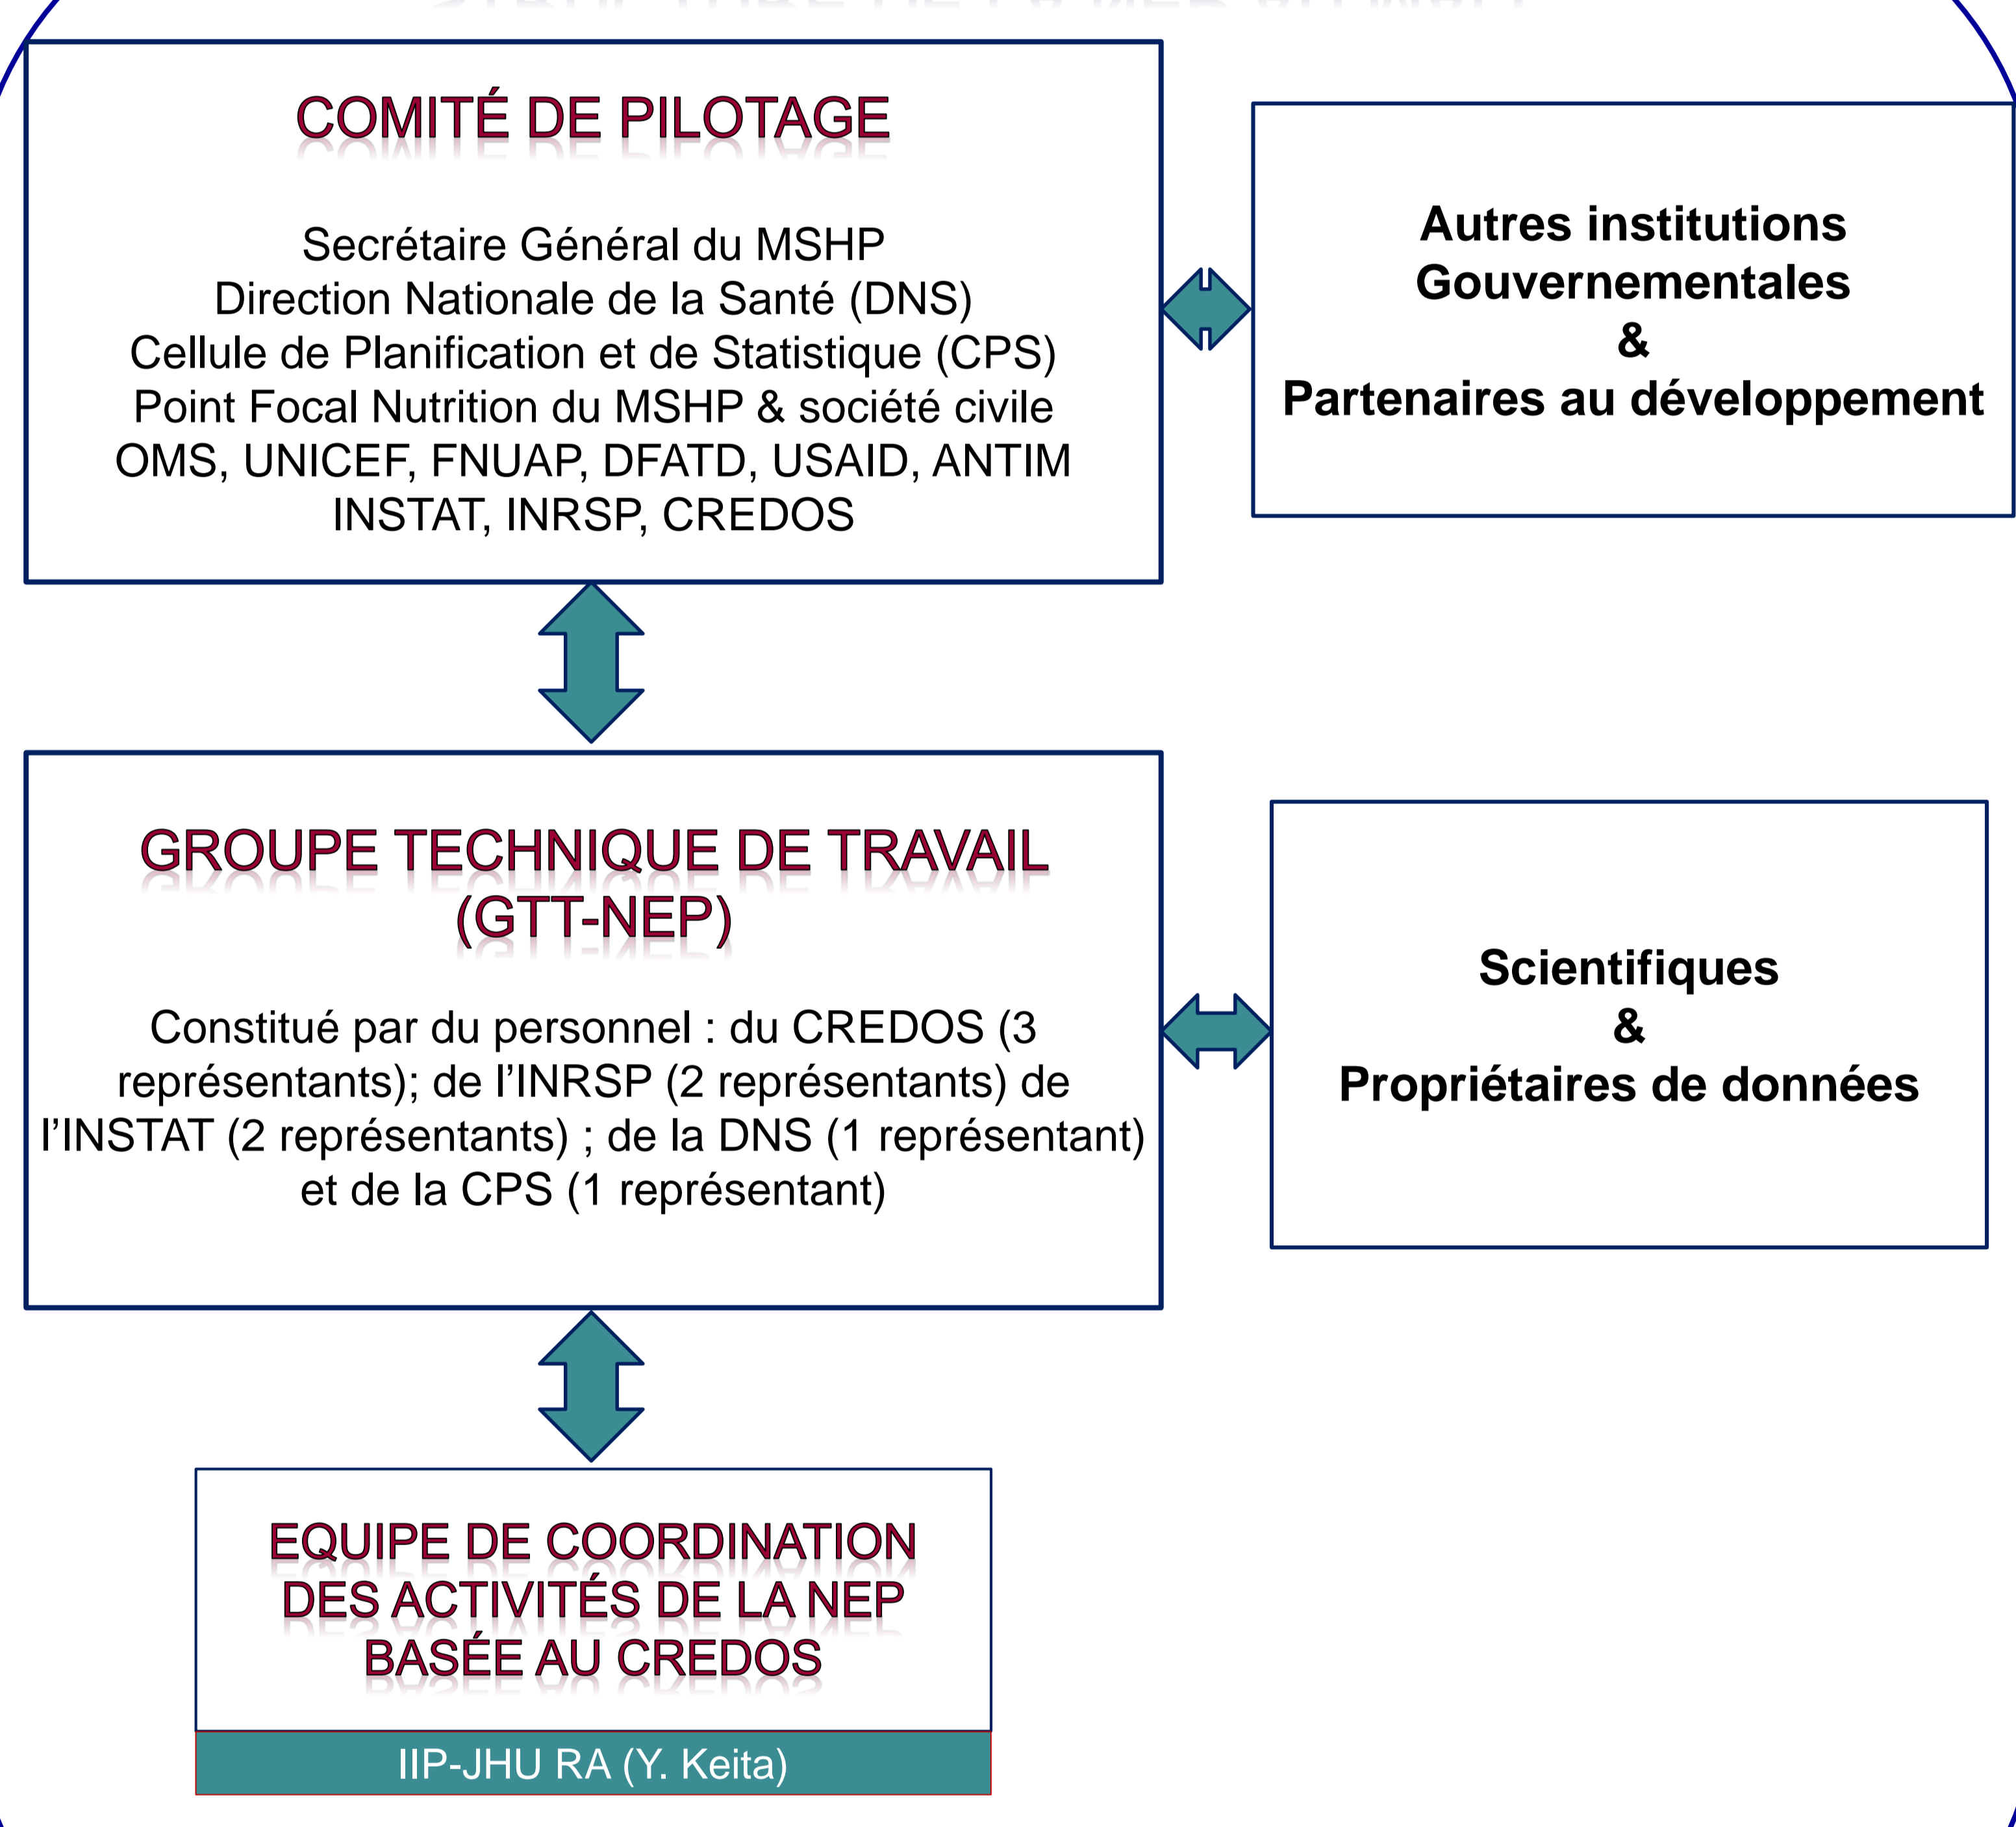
COMITÉ DE PILOTAGE

Secrétaire Général du MSHP
Direction Nationale de la Santé (DNS)
Cellule de Planification et de Statistique (CPS)
Point Focal Nutrition du MSHP & société civile
OMS, UNICEF, FNUAP, DFATD, USAID, ANTIM
INSTAT, INRSP, CREDOS

Autres institutions Gouvernementales
&
Partenaires au développement

GROUPE TECHNIQUE DE TRAVAIL (GTT-NEP)

Constitué par du personnel : du CREDOS (3 représentants); de l'INRSP (2 représentants) de l'INSTAT (2 représentants) ; de la DNS (1 représentant) et de la CPS (1 représentant)

Scientifiques
&
Propriétaires de données

EQUIPE DE COORDINATION DES ACTIVITÉS DE LA NEP BASÉE AU CREDOS

IIP-JHU RA (Y. Keita)